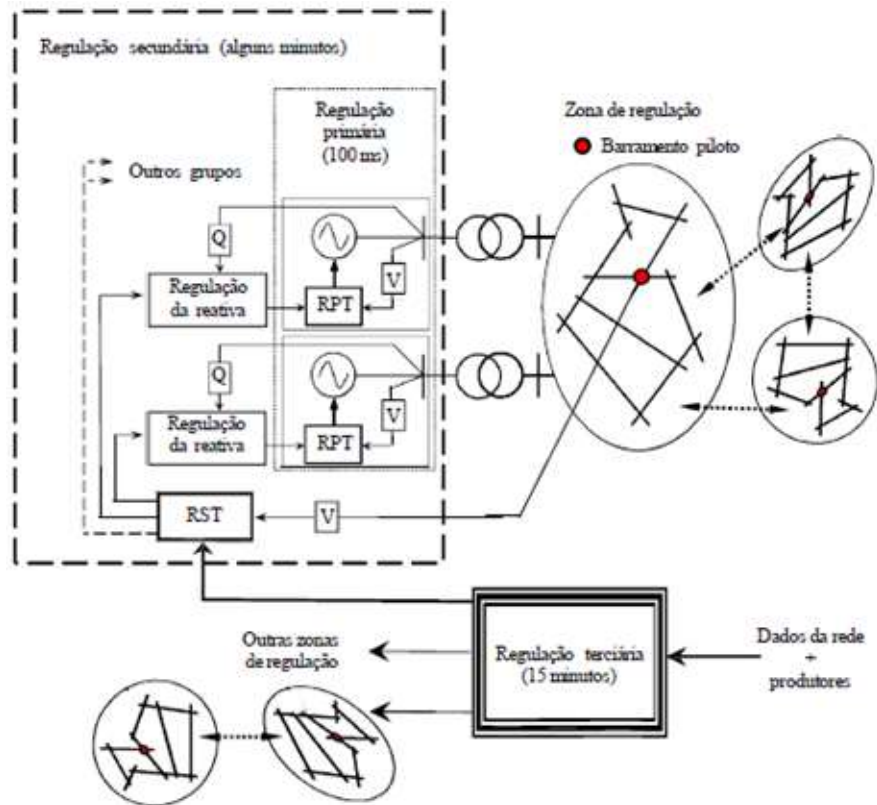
Regulação secundária (alguns minutos)

Regulação primária (100 ms)

Zona de regulação

Barramento piloto

Outros grupos

Q

Regulação da reativa

RPT

V

Q

Regulação da reativa

RPT

V

RST

V

Outras zonas de regulação

Regulação terciária (15 minutos)

Dados da rede + produtores